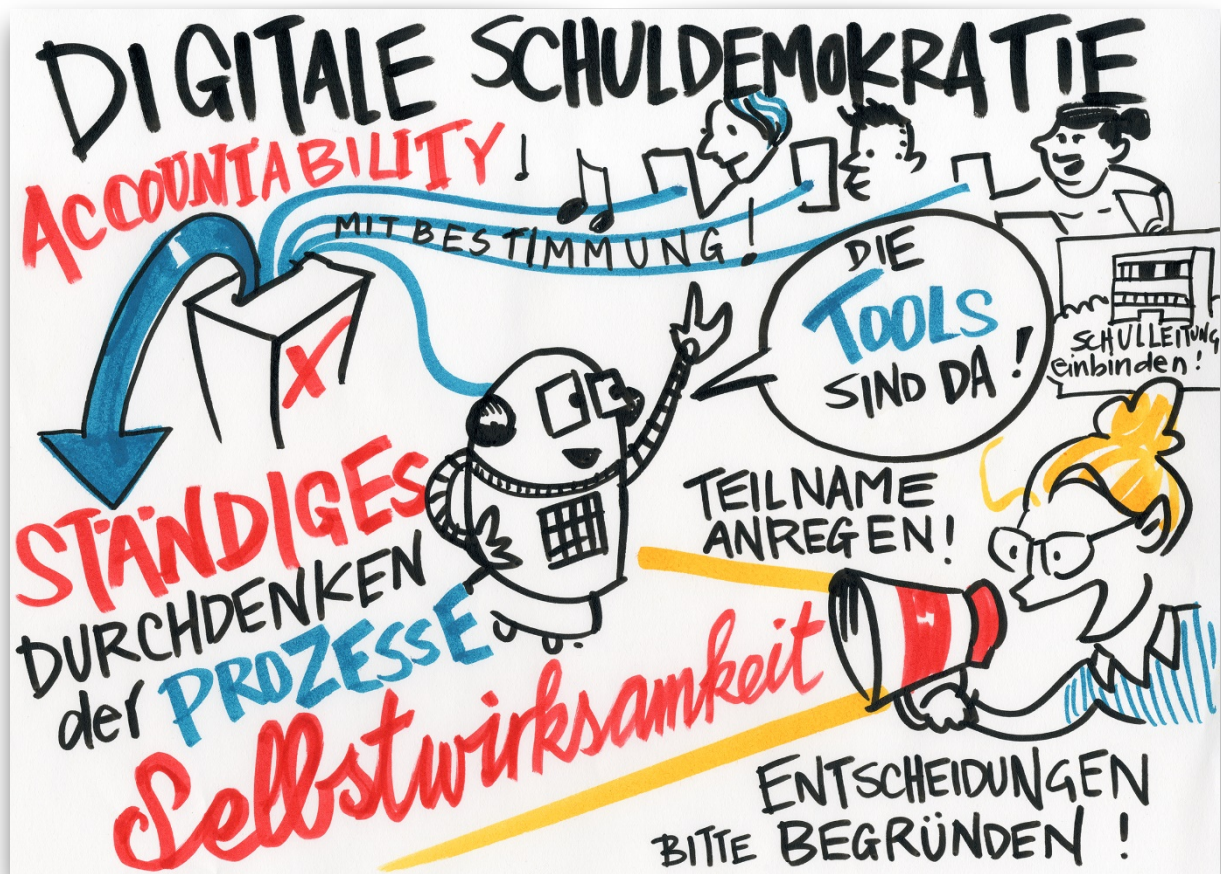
DIGITALE SCHULDEMOKRATIE

ACCOUNTABILITY!

MITBESTIMMUNG!

DIE TOOLS SIND DA!

SCHULLEITUNG einbinden!

TEILNAME ANREGEN!

STÄNDIGES DURCHDENKEN der PROZESSE

Selbstwirksamkeit

ENTSCHEIDUNGEN BITTE BEGRÜNDEN!